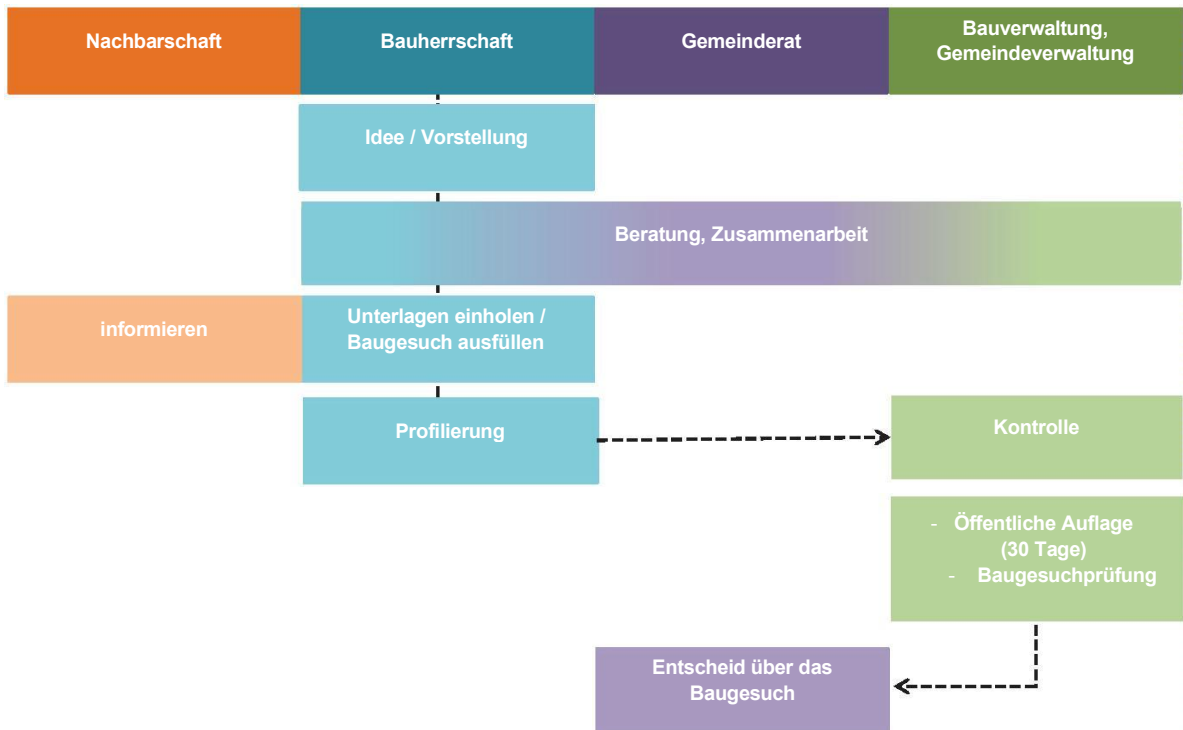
| Nachbarschaft | Bauherrschaft | Gemeinderat | Bauverwaltung, Gemeindeverwaltung |
|---|---|---|---|

Idee / Vorstellung

Beratung, Zusammenarbeit

informieren

Unterlagen einholen / Baugesuch ausfüllen

Profilierung

Kontrolle

- Öffentliche Auflage (30 Tage)
- Baugesuchprüfung

Entscheid über das Baugesuch